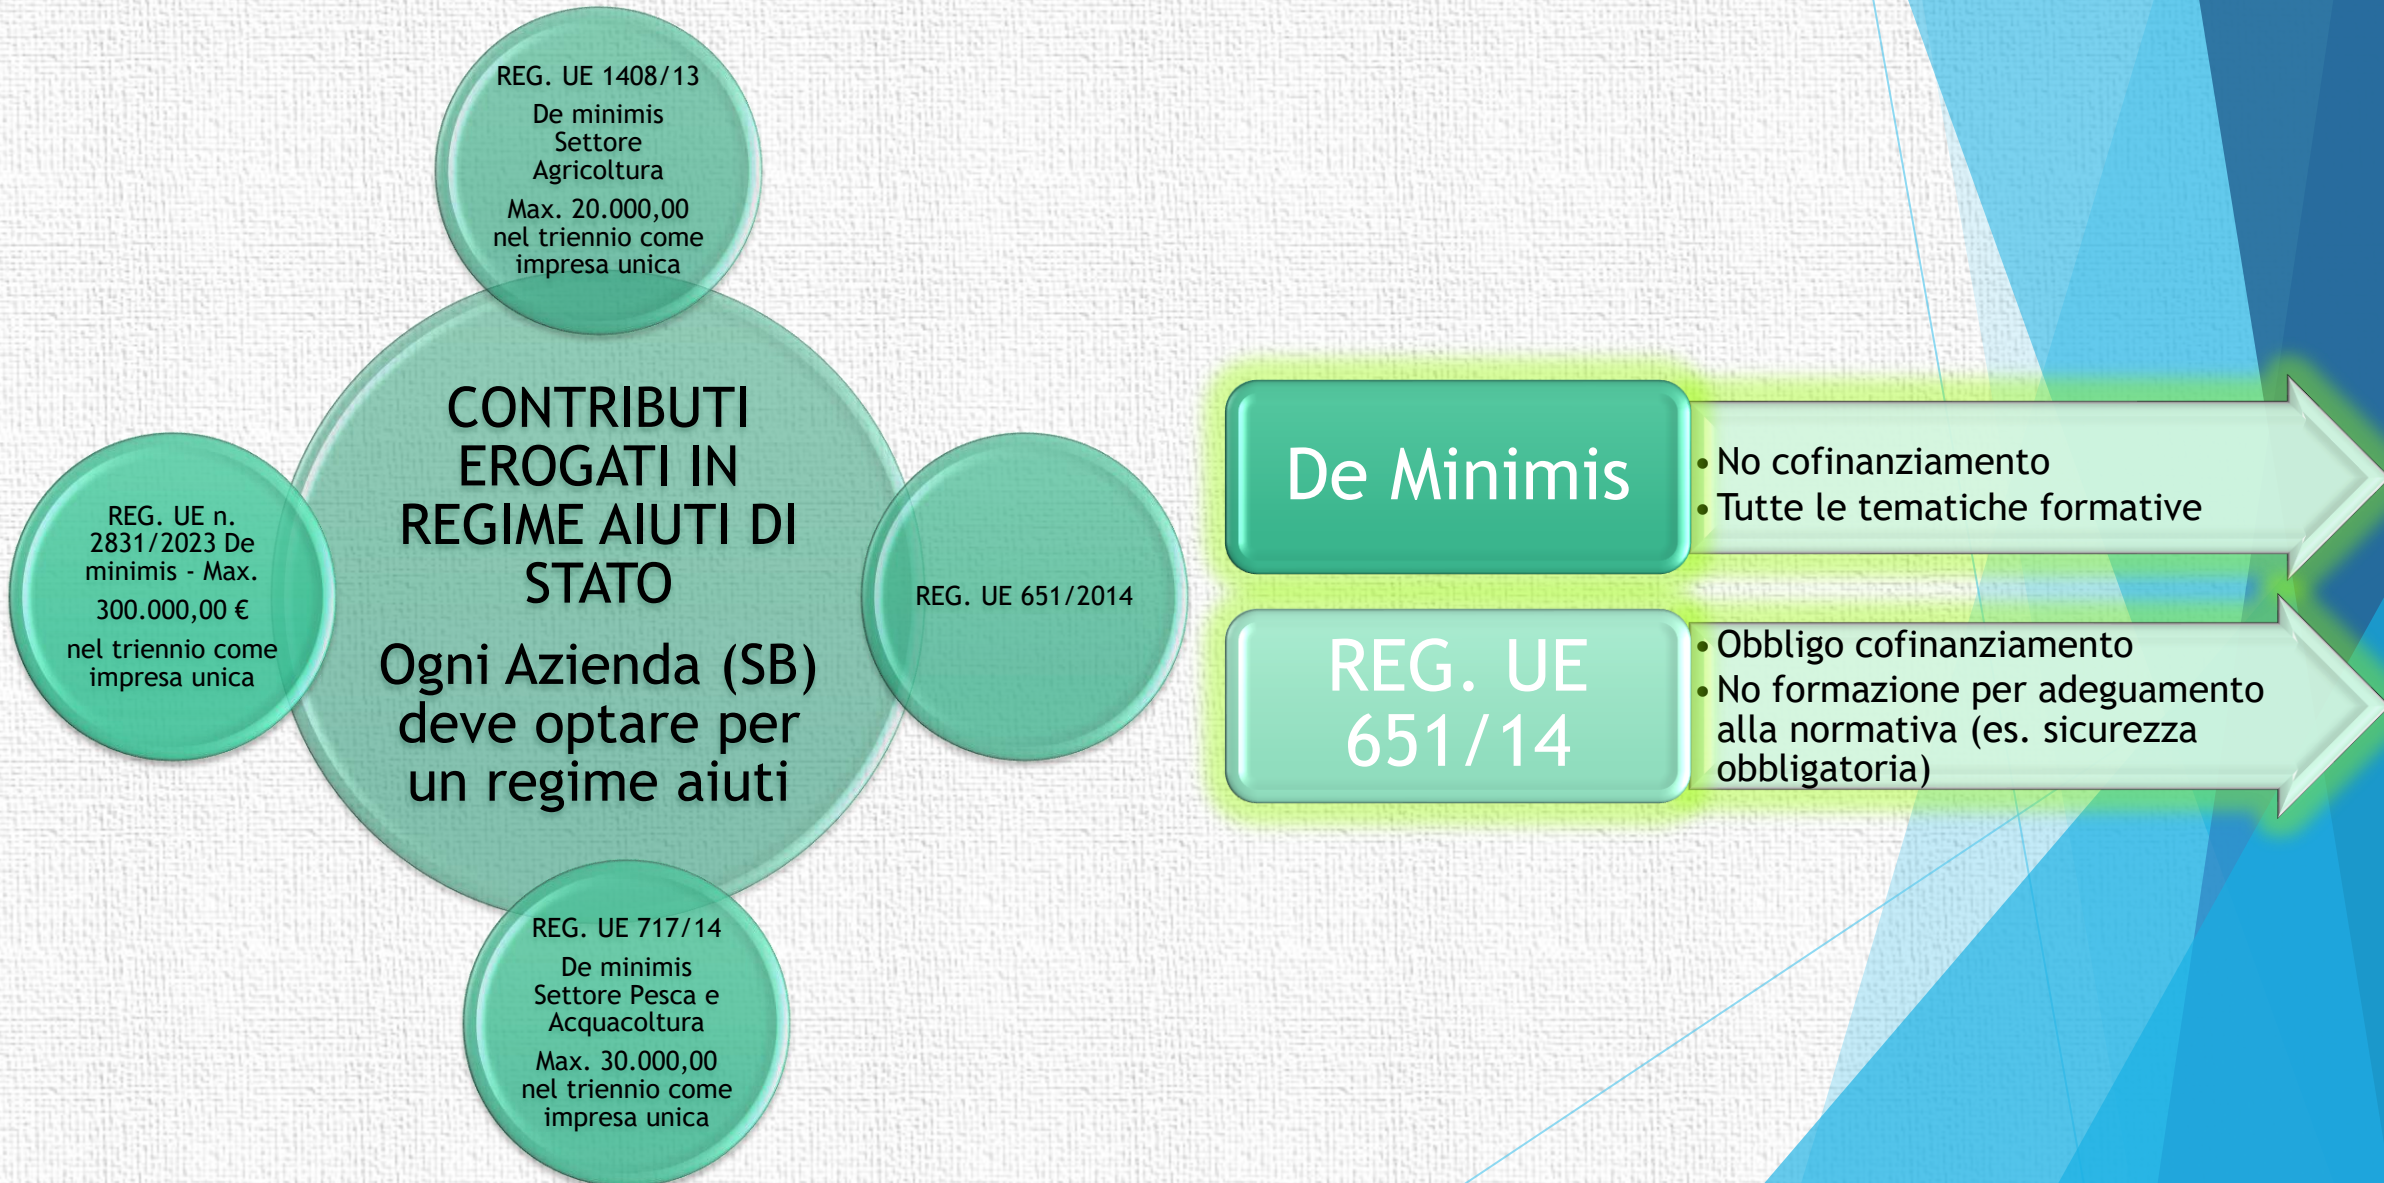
REG. UE 1408/13
De minimis Settore Agricoltura
Max. 20.000,00 nel triennio come impresa unica

REG. UE n. 2831/2023 De minimis - Max.
300.000,00 €
nel triennio come impresa unica

CONTRIBUTI EROGATI IN REGIME AIUTI DI STATO
Ogni Azienda (SB) deve optare per un regime aiuti

REG. UE 651/2014

REG. UE 717/14
De minimis Settore Pesca e Acquacoltura
Max. 30.000,00 nel triennio come impresa unica

De Minimis
- No cofinanziamento
- Tutte le tematiche formative

REG. UE 651/14
- Obbligo cofinanziamento
- No formazione per adeguamento alla normativa (es. sicurezza obbligatoria)